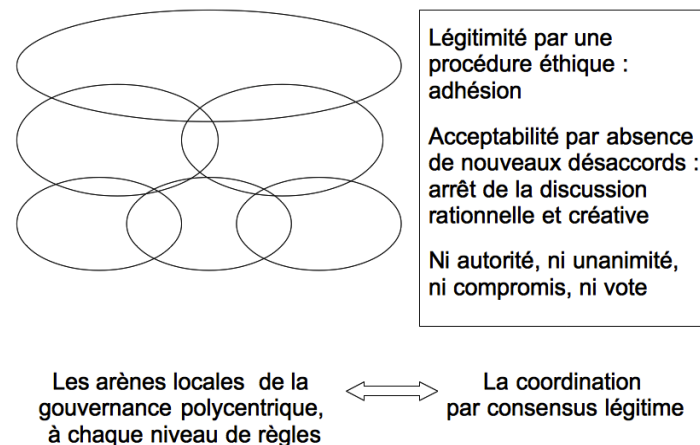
Légitimité par une procédure éthique : adhésion

Acceptabilité par absence de nouveaux désaccords : arrêt de la discussion rationnelle et créative

Ni autorité, ni unanimité, ni compromis, ni vote

Les arènes locales de la gouvernance polycentrique, à chaque niveau de règles

La coordination par consensus légitime